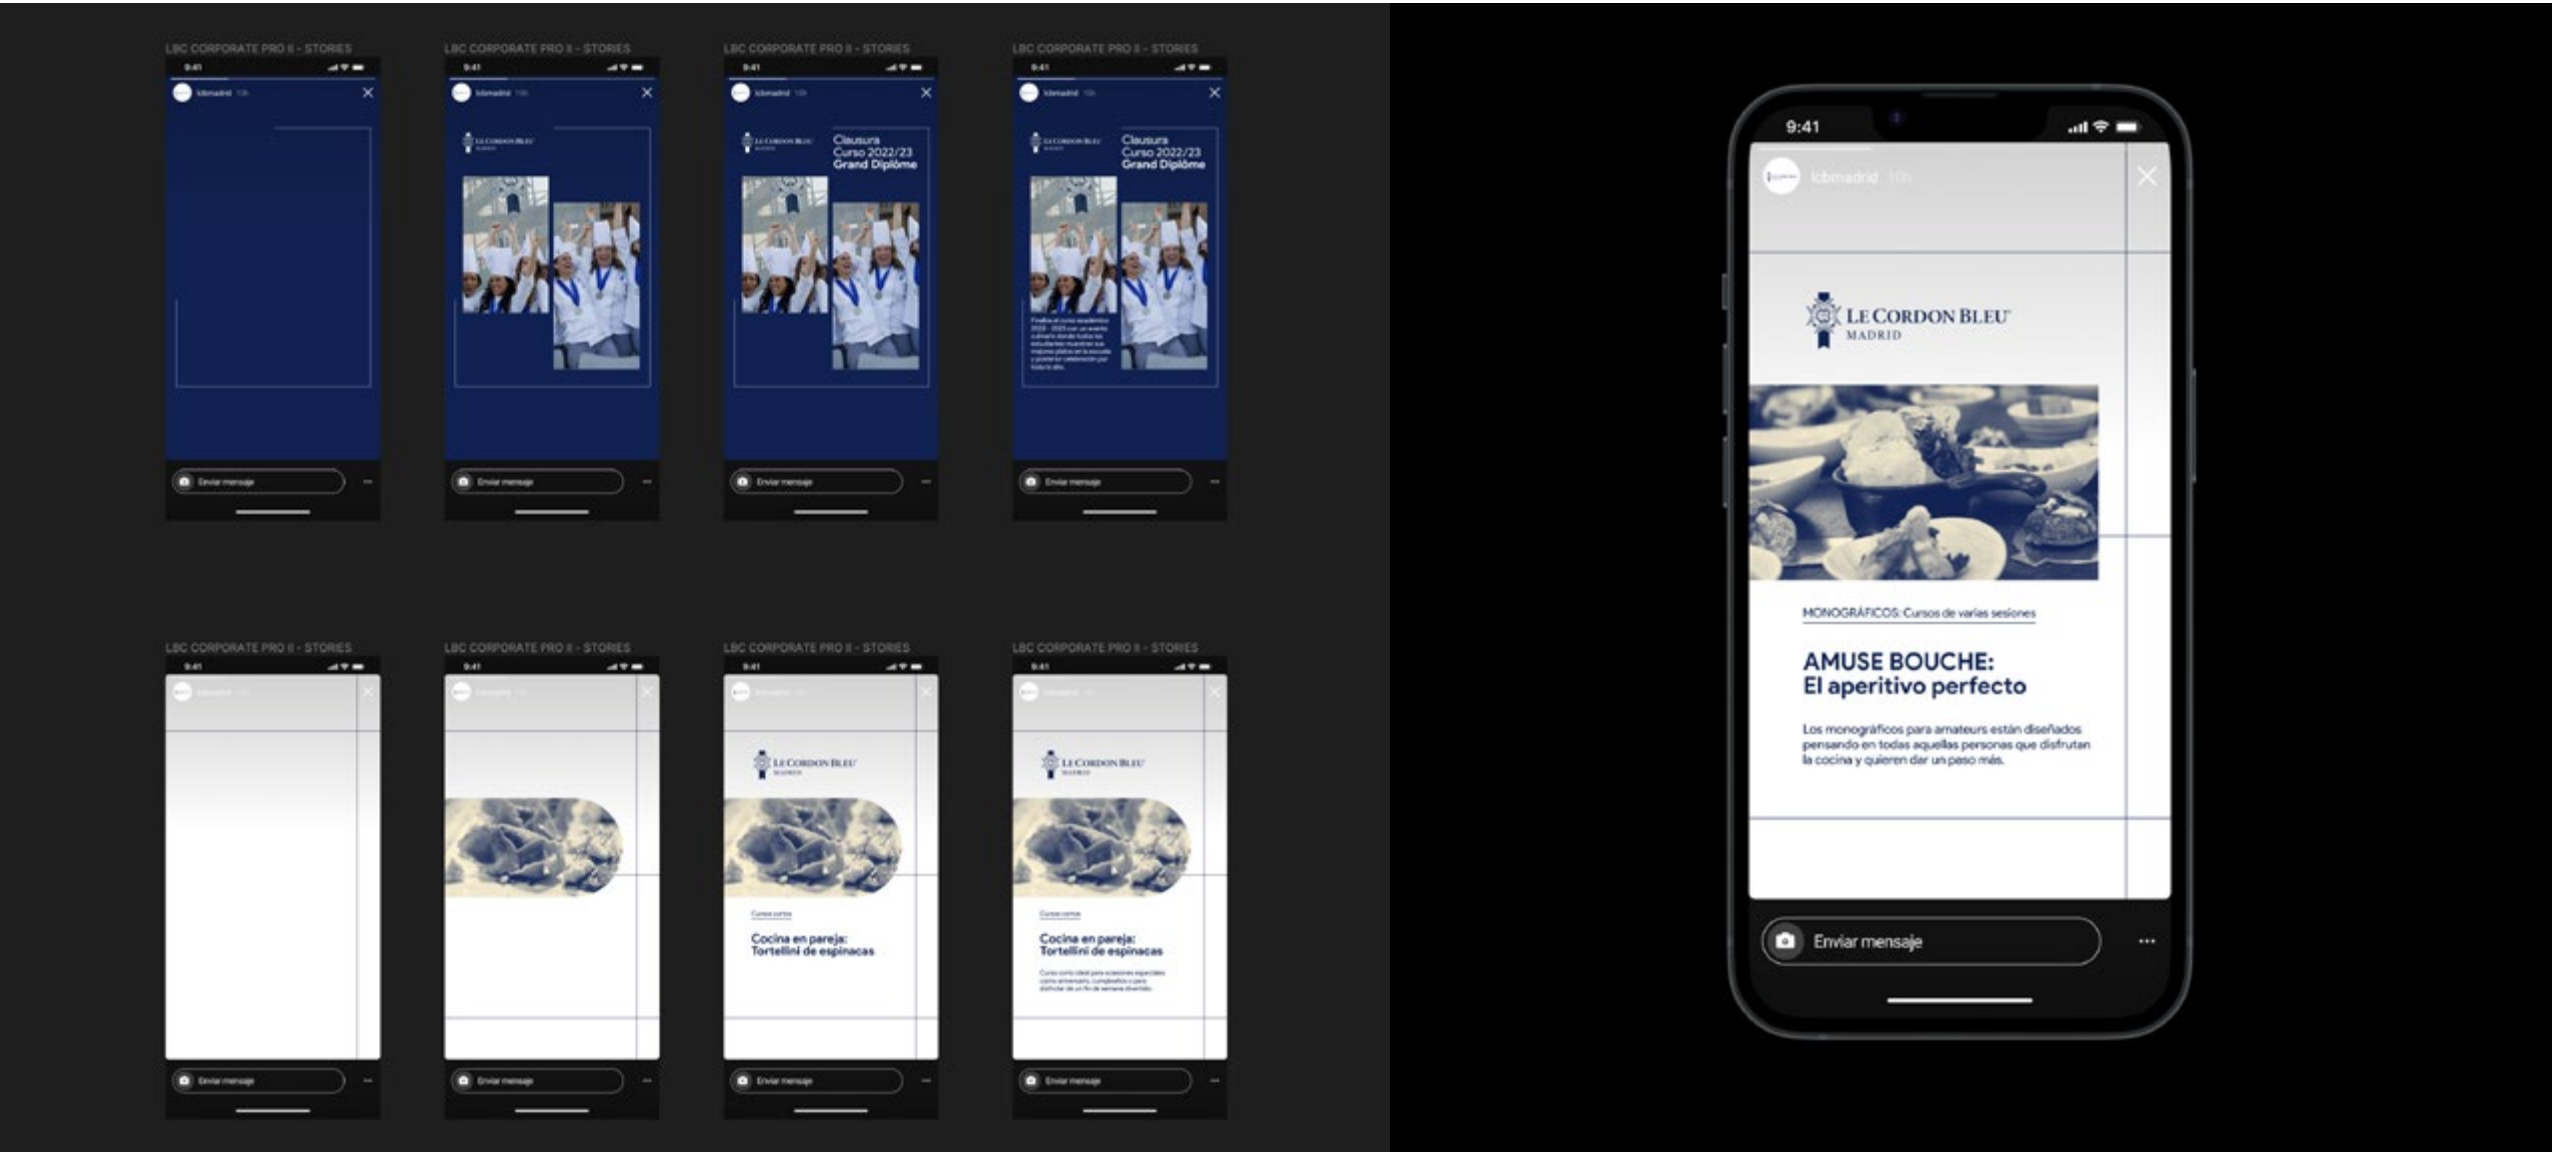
LBC CORPORATE PRO II - STORIES
9:41
lcbmadrid 10h
Enviar mensaje

LBC CORPORATE PRO II - STORIES
9:41
lcbmadrid 10h
LE CORDON BLEU
Enviar mensaje

LBC CORPORATE PRO II - STORIES
9:41
lcbmadrid 10h
LE CORDON BLEU
Clausura Curso 2022/23 Grand Diplôme
Enviar mensaje

LBC CORPORATE PRO II - STORIES
9:41
lcbmadrid 10h
LE CORDON BLEU
Clausura Curso 2022/23 Grand Diplôme
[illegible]
Enviar mensaje

LBC CORPORATE PRO II - STORIES
9:41
lcbmadrid 10h
Enviar mensaje

LBC CORPORATE PRO II - STORIES
9:41
lcbmadrid 10h
Enviar mensaje

LBC CORPORATE PRO II - STORIES
9:41
lcbmadrid 10h
LE CORDON BLEU MADRID
Cursos cortos
Cocina en pareja: Tortellini de espinacas
Enviar mensaje

LBC CORPORATE PRO II - STORIES
9:41
lcbmadrid 10h
LE CORDON BLEU MADRID
Cursos cortos
Cocina en pareja: Tortellini de espinacas
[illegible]
Enviar mensaje

9:41
lcbmadrid 10h
LE CORDON BLEU MADRID
MONOGRÁFICOS: Cursos de varias sesiones
AMUSE BOUCHE: El aperitivo perfecto
Los monográficos para amateurs están diseñados pensando en todas aquellas personas que disfrutan la cocina y quieren dar un paso más.
Enviar mensaje